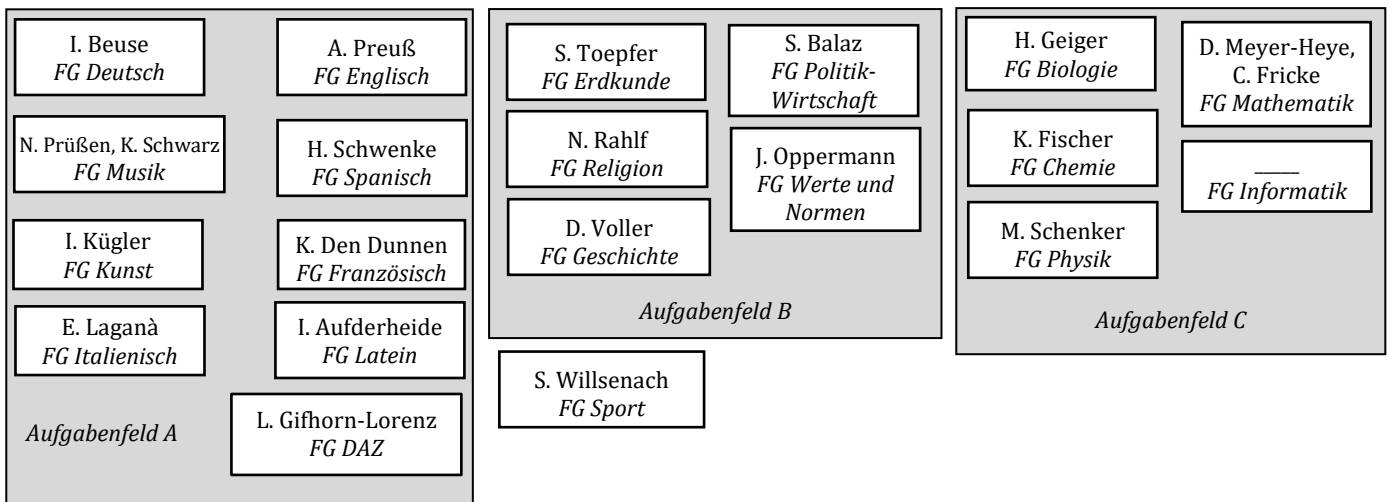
I. Beuse
*FG Deutsch*

A. Preuß
*FG Englisch*

N. Prüßen, K. Schwarz
*FG Musik*

H. Schwenke
*FG Spanisch*

I. Kügler
*FG Kunst*

K. Den Dunnen
*FG Französisch*

E. Laganà
*FG Italienisch*

I. Aufderheide
*FG Latein*

L. Gifhorn-Lorenz
*FG DAZ*

*Aufgabenfeld A*

S. Toepfer
*FG Erdkunde*

S. Balaz
*FG Politik-Wirtschaft*

N. Rahlf
*FG Religion*

J. Oppermann
*FG Werte und Normen*

D. Voller
*FG Geschichte*

*Aufgabenfeld B*

S. Willsenach
*FG Sport*

H. Geiger
*FG Biologie*

D. Meyer-Heye, C. Fricke
*FG Mathematik*

K. Fischer
*FG Chemie*

____
*FG Informatik*

M. Schenker
*FG Physik*

*Aufgabenfeld C*